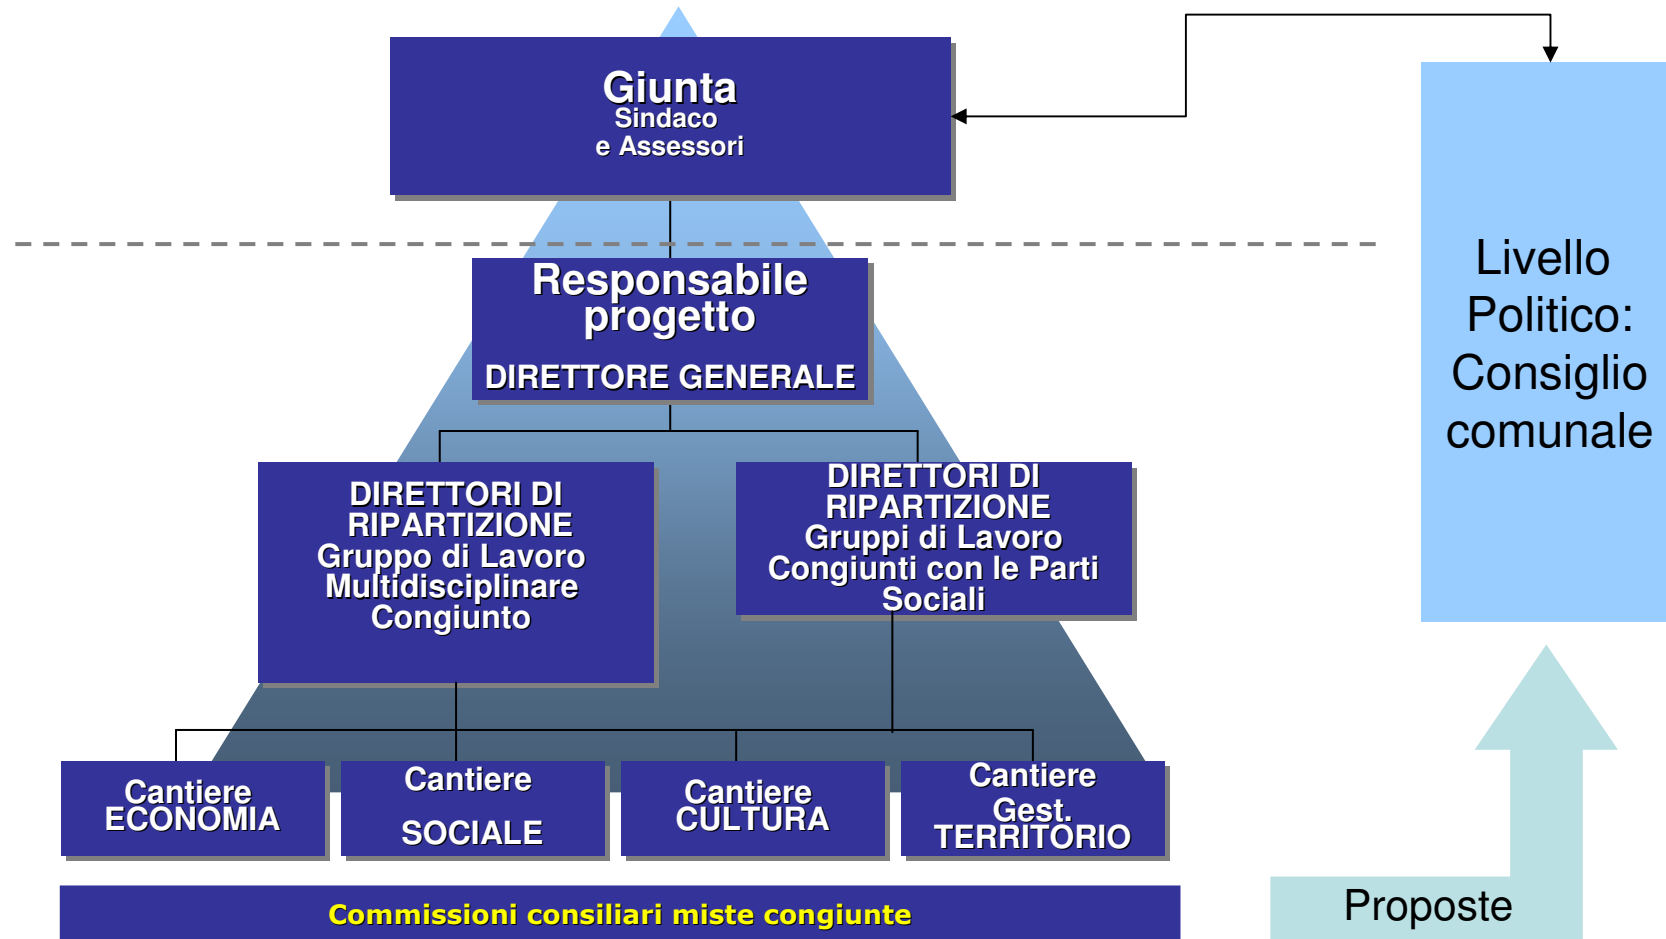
Giunta
Sindaco
e Assessori

Livello Politico: Consiglio comunale

Responsabile progetto
DIRETTORE GENERALE

DIRETTORI DI RIPARTIZIONE
Gruppo di Lavoro Multidisciplinare Congiunto

DIRETTORI DI RIPARTIZIONE
Gruppi di Lavoro Congiunti con le Parti Sociali

Cantiere ECONOMIA

Cantiere
SOCIALE

Cantiere CULTURA

Cantiere Gest. TERRITORIO

Commissioni consiliari miste congiunte

Proposte